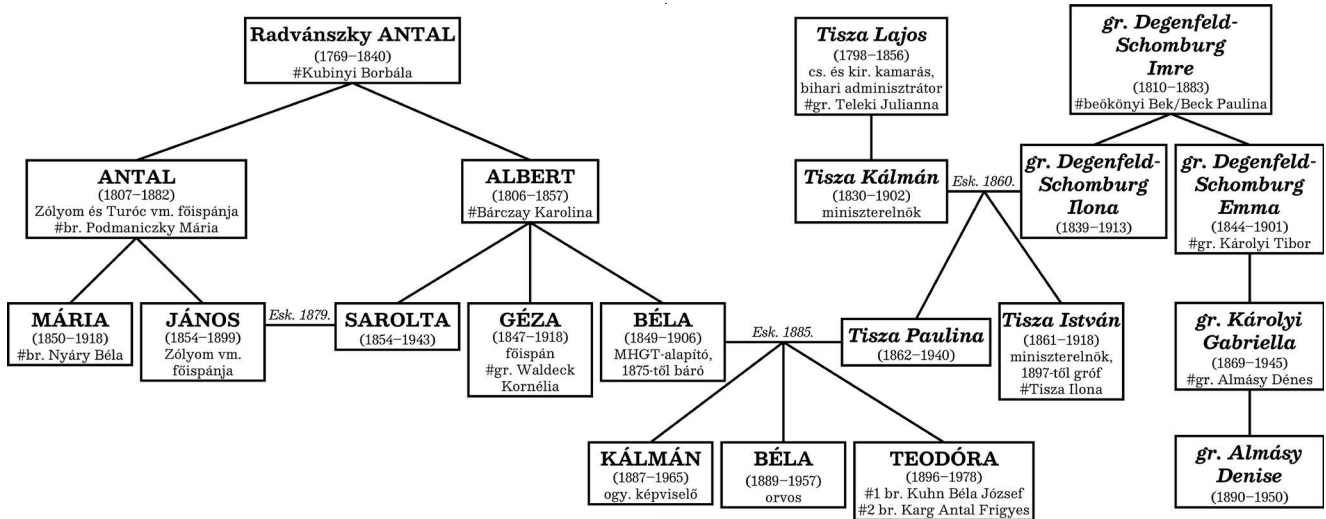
Radvánszky ANTAL
(1769–1840)
#Kubinyi Borbála

ANTAL
(1807–1882)
Zólyom és Turóc vm. főispánja
#br. Podmaniczky Mária

ALBERT
(1806–1857)
#Bárczay Karolina

MÁRIA
(1850–1918)
#br. Nyáry Béla

JÁNOS
(1854–1899)
Zólyom vm. főispánja

Esk. 1879.

SAROLTA
(1854–1943)

GÉZA
(1847–1918)
főispán
#gr. Waldeck Kornélia

BÉLA
(1849–1906)
MHGT-alapító, 1875-től báró

Esk. 1885.

KÁLMÁN
(1887–1965)
ogy. képviselő

BÉLA
(1889–1957)
orvos

TEODÓRA
(1896–1978)
#1 br. Kuhn Béla József
#2 br. Karg Antal Frigyes

Tisza Lajos
(1798–1856)
cs. és kir. kamarás, bihari adminisztrátor
#gr. Teleki Julianna

Tisza Kálmán
(1830–1902)
miniszterelnök

Esk. 1860.

Tisza Paulina
(1862–1940)

Tisza István
(1861–1918)
miniszterelnök, 1897-től gróf
#Tisza Ilona

gr. Degenfeld-Schomburg Imre
(1810–1883)
#beökönyi Bek/Beck Paulina

gr. Degenfeld-Schomburg Ilona
(1839–1913)

gr. Degenfeld-Schomburg Emma
(1844–1901)
#gr. Károlyi Tibor

gr. Károlyi Gabriella
(1869–1945)
#gr. Almásy Dénes

gr. Almásy Denise
(1890–1950)